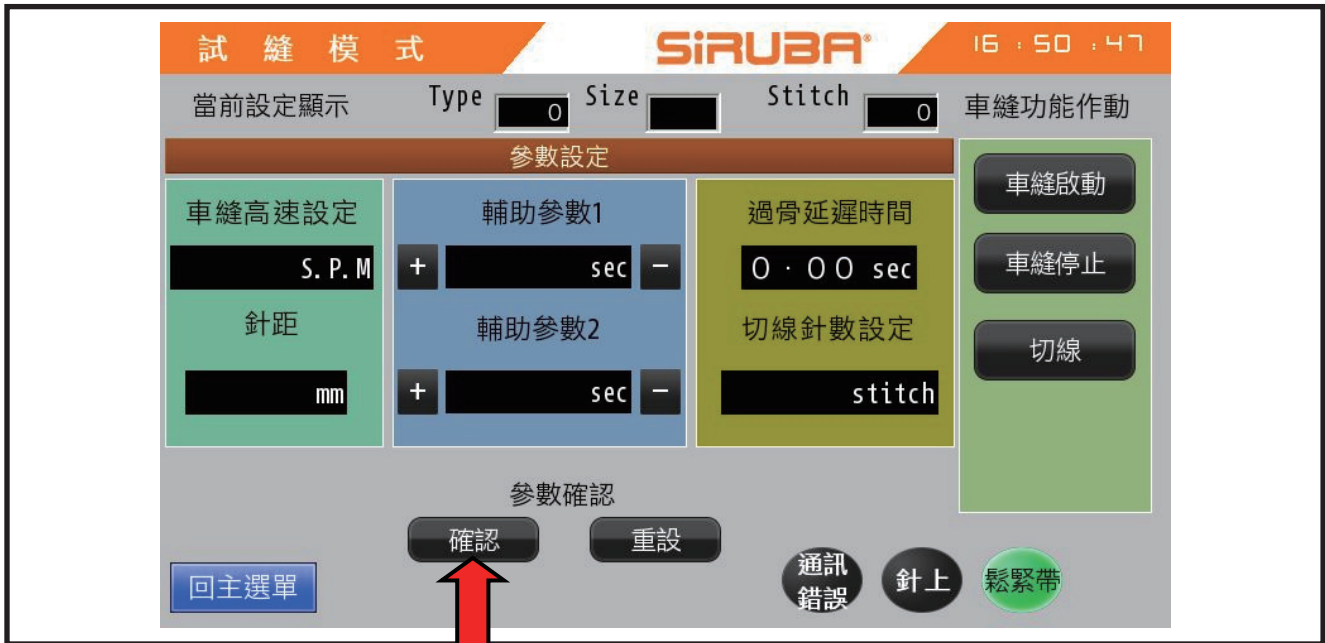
試 縫 模 式

SiRUBA®

16 : 50 : 47

當前設定顯示 Type 0 Size Stitch 0 車縫功能作動

參數設定

車縫高速設定

S.P.M

針距

mm

輔助參數1

+ sec −

輔助參數2

+ sec −

過骨延遲時間

0 · 00 sec

切線針數設定

stitch

車縫啟動

車縫停止

切線

參數確認

確認

重設

回主選單

通訊錯誤

針上

鬆緊帶